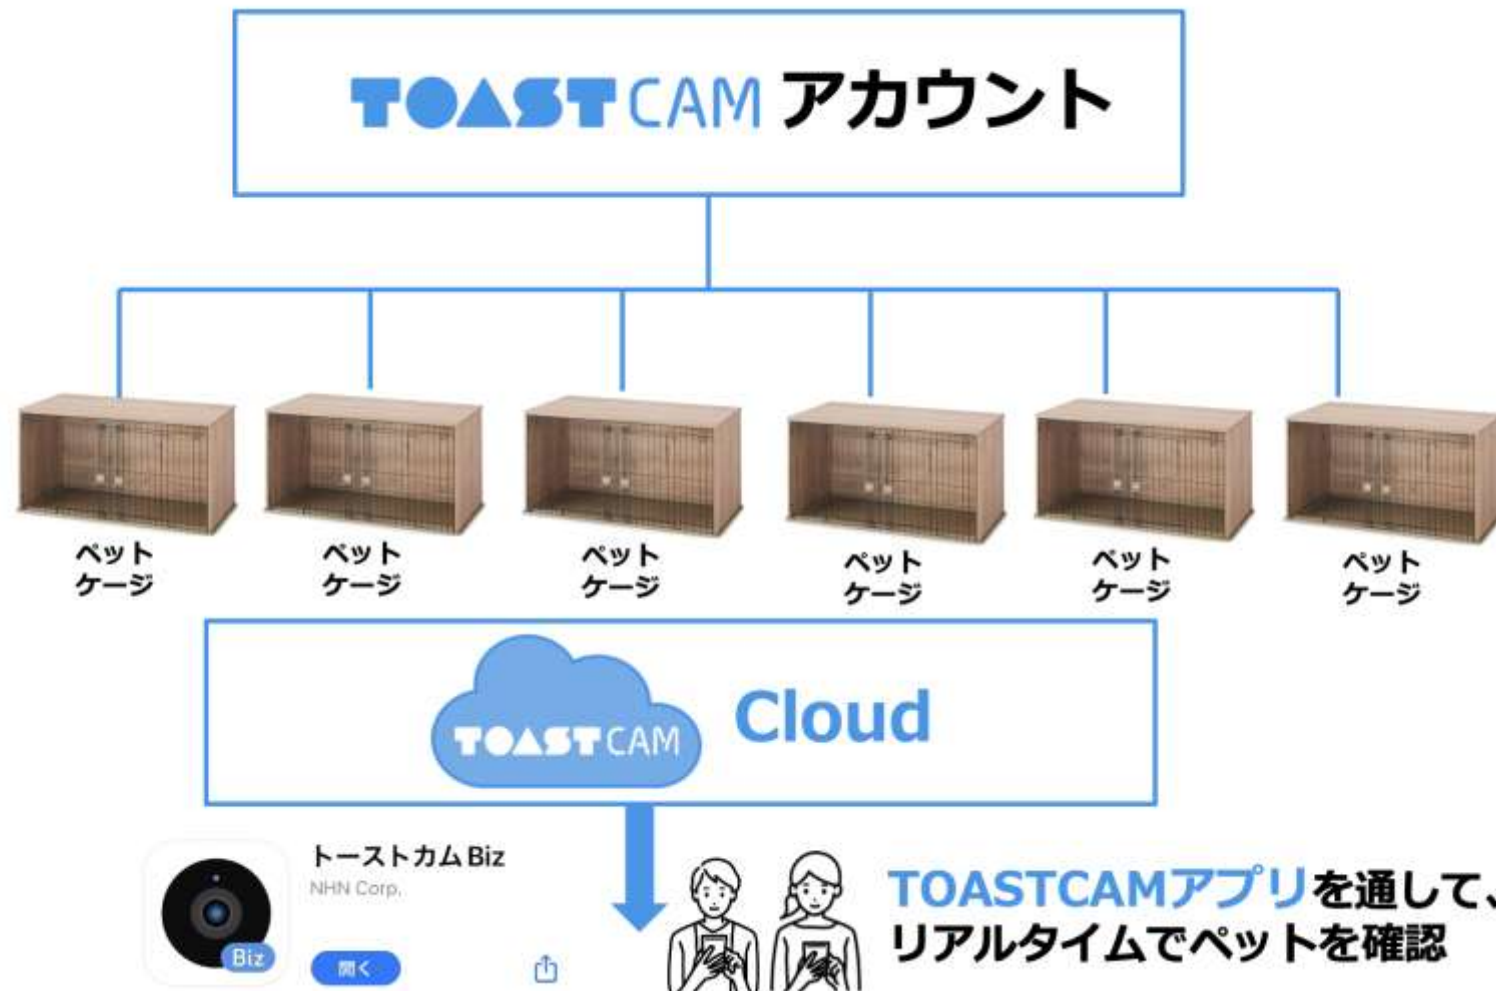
TOASTCAM アカウント

ペット
ケージ

ペット
ケージ

ペット
ケージ

ペット
ケージ

ペット
ケージ

ペット
ケージ

TOASTCAM Cloud

Biz

トーストカム Biz
NHN Corp.

開く

TOASTCAMアプリを通して、
リアルタイムでペットを確認